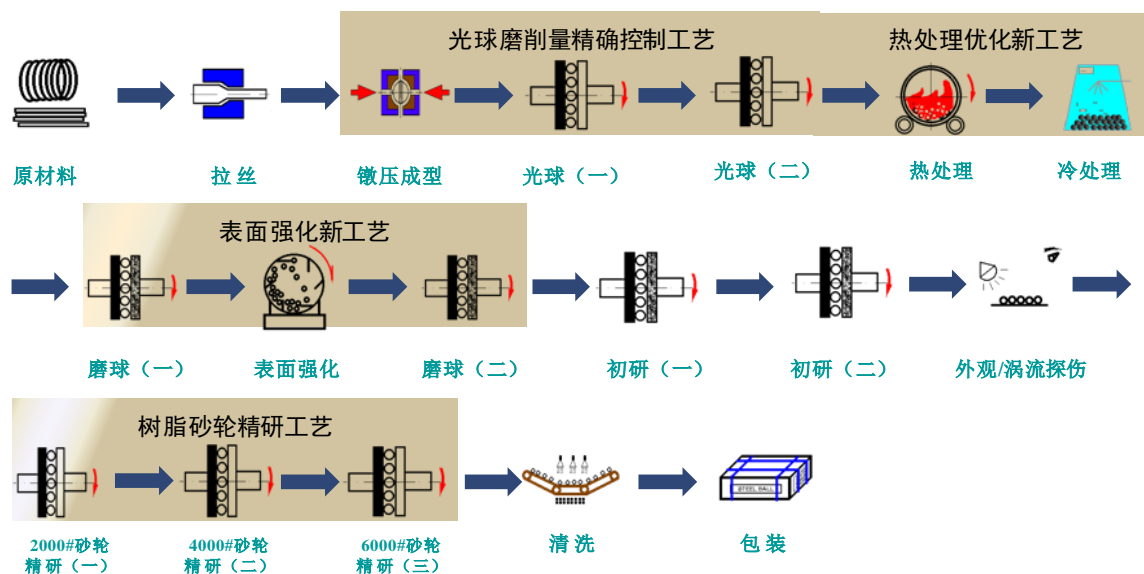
光球磨削量精确控制工艺

热处理优化新工艺

原材料

拉 丝

镦压成型

光球（一）

光球（二）

热处理

冷处理

表面强化新工艺

磨球（一）

表面强化

磨球（二）

初研（一）

初研（二）

外观/涡流探伤

树脂砂轮精研工艺

STEEL BALL

2000#砂轮 精 研（一）

4000#砂轮 精 研（二）

6000#砂轮 精 研（三）

清 洗

包 装